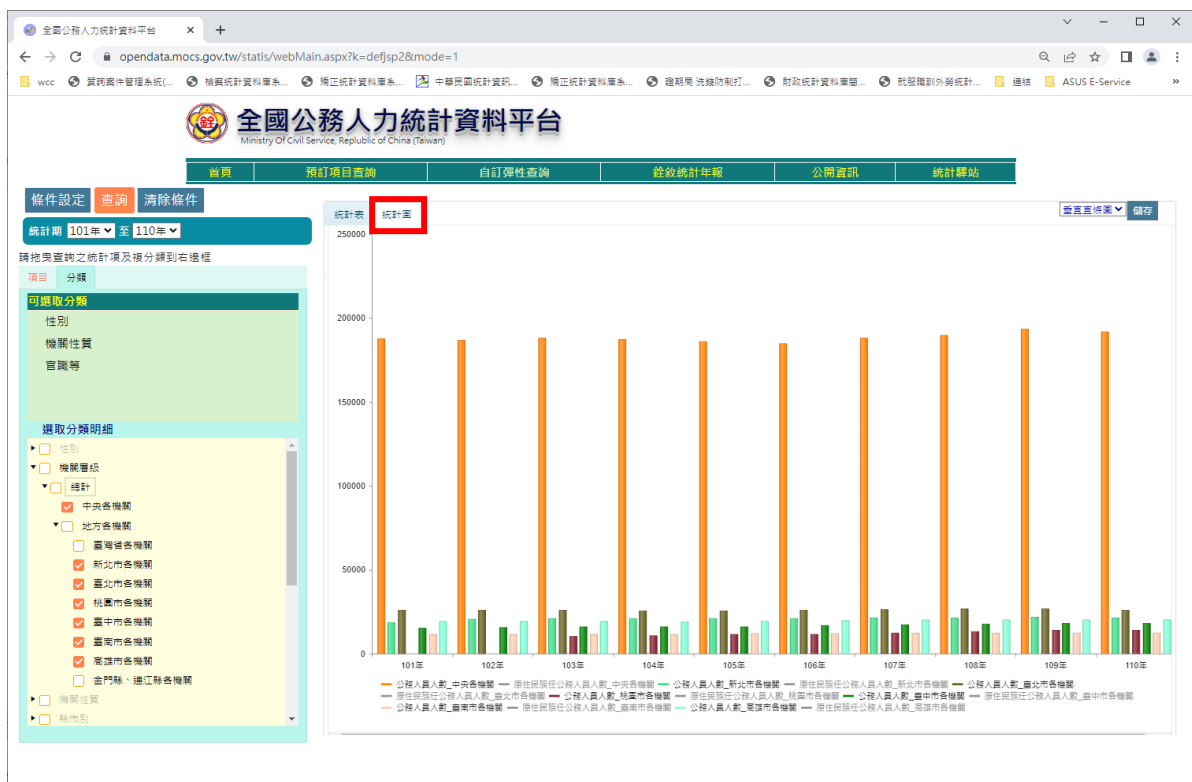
全國公務人力統計資料平台 ×
+
opendata.mocs.gov.tw/statis/webMain.aspx?k=defjsp2&mode=1
wcc 質詢案件管理系統(... 檢察統計資料庫系... 矯正統計資料庫系... 中華民國統計資訊... 矯正統計資料庫系... 證期局 洗錢防制打... 財政統計資料庫 開... 就服職訓外勞統計... 連結 ASUS E-Service »

全國公務人力統計資料平台
Ministry Of Civil Service, Replublic of China (Taiwan)

首頁 | 預訂項目查詢 | 自訂彈性查詢 | 銓敘統計年報 | 公開資訊 | 統計驛站

條件設定 查詢 清除條件
統計期 101年 至 110年
請拖曳查詢之統計項及複分類到右邊框
項目 分類
可選取分類
性別
機關性質
官職等
選取分類明細
性別
機關層級
總計
中央各機關
地方各機關
臺灣省各機關
新北市各機關
臺北市各機關
桃園市各機關
臺中市各機關
臺南市各機關
高雄市各機關
金門縣、連江縣各機關
機關性質
縣市別

統計表 統計圖
垂直直條圖 儲存
250000
200000
150000
100000
50000
0
101年 102年 103年 104年 105年 106年 107年 108年 109年 110年

公務人員人數_中央各機關 原住民族任公務人員人數_中央各機關 公務人員人數_新北市各機關 原住民族任公務人員人數_新北市各機關 公務人員人數_臺北市各機關 原住民族任公務人員人數_臺北市各機關 公務人員人數_桃園市各機關 原住民族任公務人員人數_桃園市各機關 公務人員人數_臺中市各機關 原住民族任公務人員人數_臺中市各機關 公務人員人數_臺南市各機關 原住民族任公務人員人數_臺南市各機關 公務人員人數_高雄市各機關 原住民族任公務人員人數_高雄市各機關